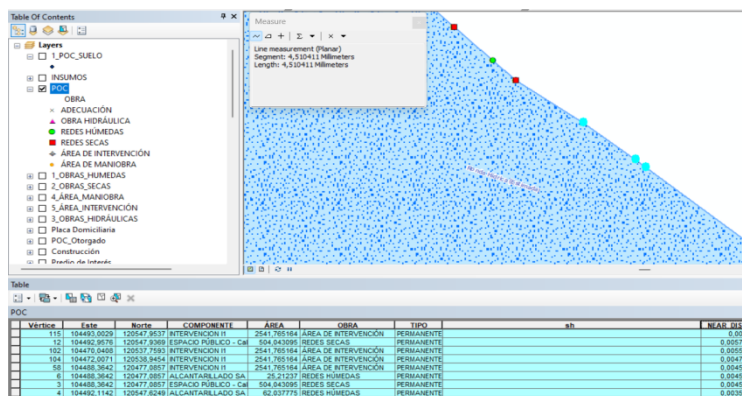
Table Of Contents

Layers
1_POC_SUELO
INSUMOS
POC
OBRA
ADECUACIÓN
OBRA HIDRÁULICA
REDES HÚMEDAS
REDES SECAS
ÁREA DE INTERVENCIÓN
ÁREA DE MANIOBRA
1_OBRAS_HUMEDAS
2_OBRAS_SECAS
4_ÁREA_MANIOBRA
5_ÁREA_INTERVENCIÓN
3_OBRAS_HIDRÁULICAS
Placa Domiciliaria
POC_Otorgado
Construcción
Predio de Interés

Measure
Line measurement (Planar)
Segment: 4,510411 Millimeters
Length: 4,510411 Millimeters

Table

POC

| Vértice | Este | Norte | COMPONENTE | ÁREA | OBRA | TIPO | sh | NEAR_DIS |
|---|---|---|---|---|---|---|---|---|
| 115 | 104493,0029 | 120547,9537 | INTERVENCION I1 | 2541,765164 | ÁREA DE INTERVENCIÓN | PERMANENTE | | 0,00 |
| 12 | 104492,9576 | 120547,9369 | ESPACIO PÚBLICO - Cal | 504,043095 | REDES SECAS | PERMANENTE | | 0,0057 |
| 102 | 104470,0408 | 120537,7593 | INTERVENCION I1 | 2541,765164 | ÁREA DE INTERVENCIÓN | PERMANENTE | | 0,0055 |
| 104 | 104472,0071 | 120538,9454 | INTERVENCION I1 | 2541,765164 | ÁREA DE INTERVENCIÓN | PERMANENTE | | 0,0047 |
| 58 | 104488,3642 | 120477,0857 | INTERVENCION I1 | 2541,765164 | ÁREA DE INTERVENCIÓN | PERMANENTE | | 0,0045 |
| 6 | 104488,3642 | 120477,0857 | ALCANTARILLADO SA | 25,21237 | REDES HÚMEDAS | PERMANENTE | | 0,0045 |
| 3 | 104488,3642 | 120477,0857 | ESPACIO PÚBLICO - Cal | 504,043095 | REDES SECAS | PERMANENTE | | 0,0045 |
| 4 | 104492,1142 | 120547,6249 | ALCANTARILLADO SA | 62,037775 | REDES HÚMEDAS | PERMANENTE | | 0,0035 |